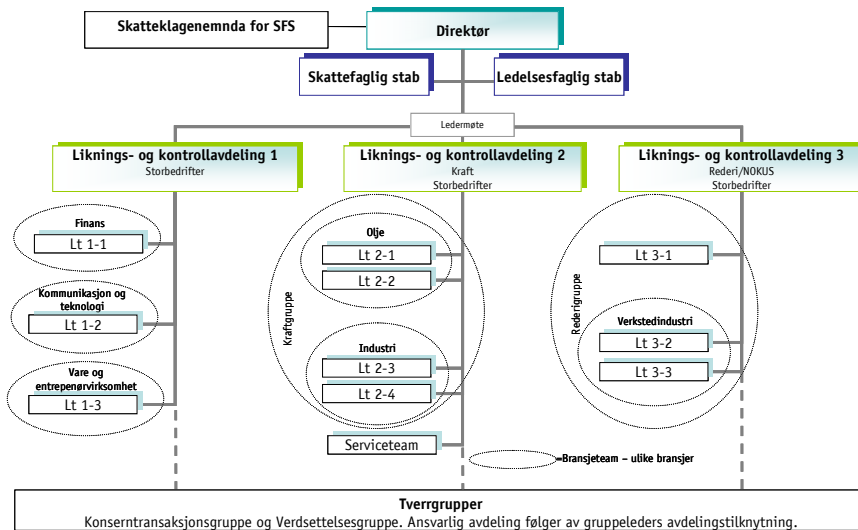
Skatteklagenemnda for SFS

Direktør

Skattefaglig stab

Ledelsesfaglig stab

Ledermøte

Liknings- og kontrollavdeling 1
Storbedrifter

Liknings- og kontrollavdeling 2
Kraft
Storbedrifter

Liknings- og kontrollavdeling 3
Rederi/NOKUS
Storbedrifter

Finans
Lt 1-1

Kommunikasjon og teknologi
Lt 1-2

Vare og entreprenørvirksomhet
Lt 1-3

Kraftgruppe

Olje
Lt 2-1
Lt 2-2

Industri
Lt 2-3
Lt 2-4

Serviceteam

Redergruppe

Lt 3-1

Verkstedindustri
Lt 3-2
Lt 3-3

=Bransjeteam – ulike bransjer

Tverrgrupper
Konserntransaksjonsgruppe og Verdsettelsesgruppe. Ansvarlig avdeling følger av gruppeleders avdelingstilknytning.